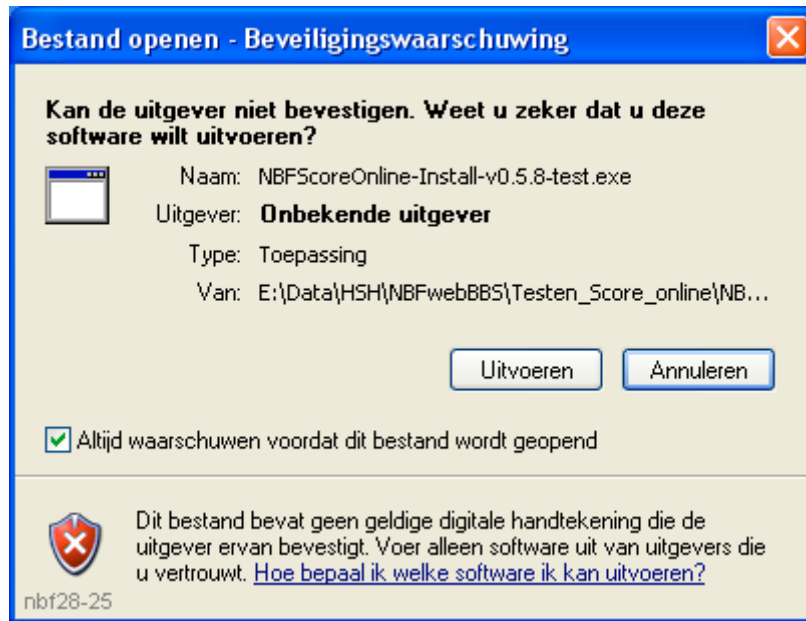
Bestand openen - Beveiligingswaarschuwing

Kan de uitgever niet bevestigen. Weet u zeker dat u deze software wilt uitvoeren?

Naam: NBFScoreOnline-Install-v0.5.8-test.exe
Uitgever: Onbekende uitgever
Type: Toepassing
Van: E:\Data\HSH\NBFwebBBS\Testen_Score_online\NB...

Uitvoeren Annuleren

Altijd waarschuwen voordat dit bestand wordt geopend

Dit bestand bevat geen geldige digitale handtekening die de uitgever ervan bevestigt. Voer alleen software uit van uitgevers die u vertrouwt. Hoe bepaal ik welke software ik kan uitvoeren?

nbf28-25